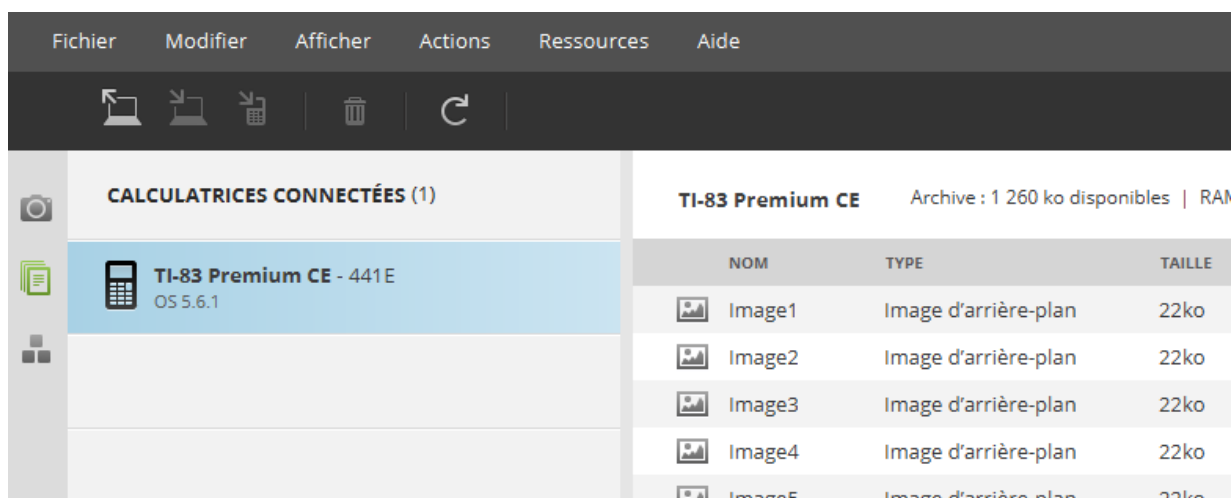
Fichier Modifier Afficher Actions Ressources Aide

CALCULATRICES CONNECTÉES (1)

TI-83 Premium CE - 441E
OS 5.6.1

TI-83 Premium CE Archive : 1 260 ko disponibles | RA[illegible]

| NOM | TYPE | TAILLE |
|---|---|---|
| Image1 | Image d'arrière-plan | 22ko |
| Image2 | Image d'arrière-plan | 22ko |
| Image3 | Image d'arrière-plan | 22ko |
| Image4 | Image d'arrière-plan | 22ko |
| Image5 | Image d'arrière-plan | 22ko |